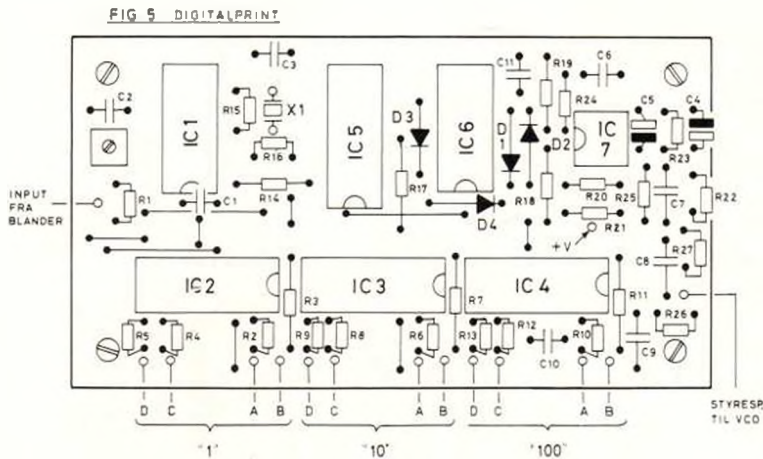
FIG 5 DIGITALPRINT

C3
C2
IC1
R15
X1
R16
IC5
IC6
C11
R19
C6
R24
C5
C4
D3
D1
D2
IC 7
R23
INPUT FRA BLANDER
R1
C1
R14
R17
R18
R20
R25
C7
R22
D4
R21
+V
R27
C8
IC2
IC 3
IC 4
R3
R7
R11
R26
R5
R4
R2
R9
R8
R6
R13
R12
R10
C10
C9
D C A B D C A B D C A B
"1"
"10"
"100"
STYRESP
TIL VCO